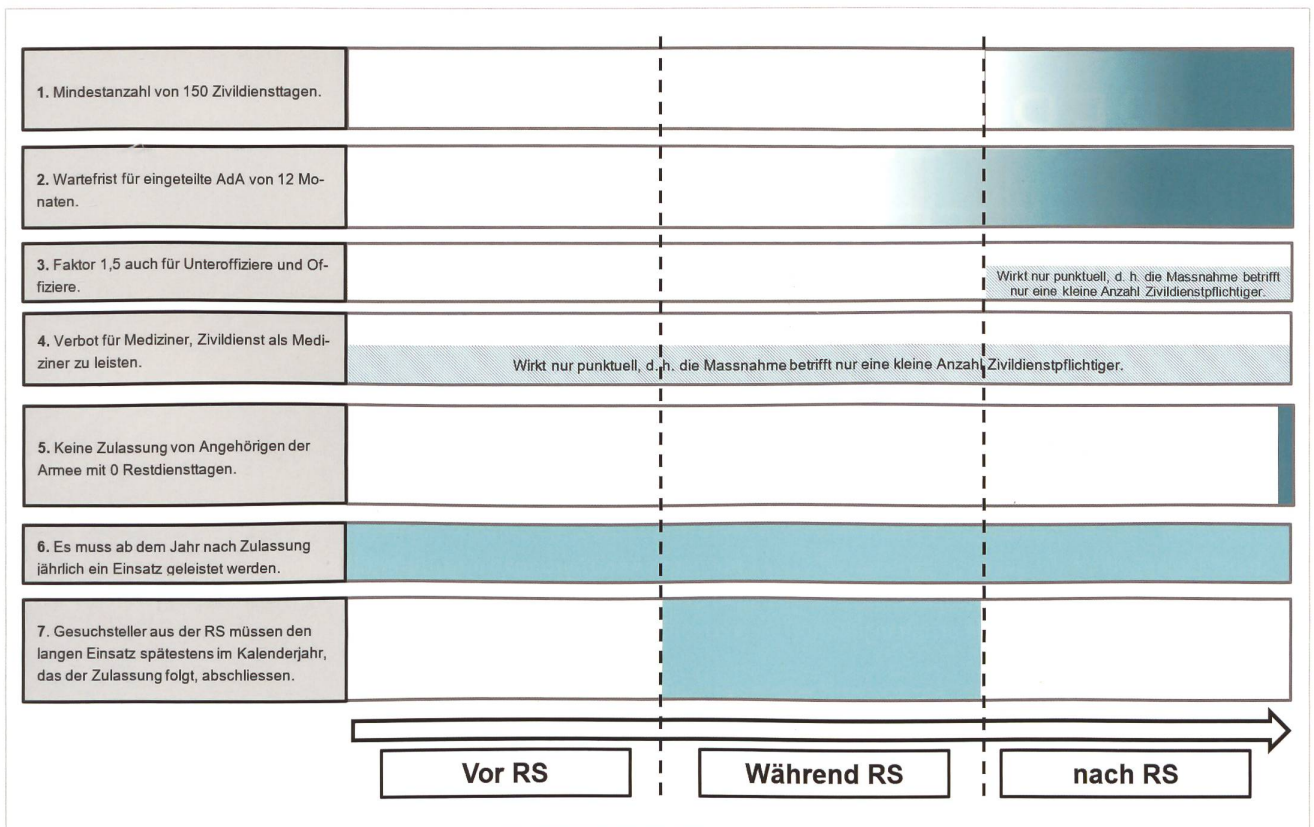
1. Mindestanzahl von 150 Zivildiensttagen.

2. Wartefrist für eingeteilte AdA von 12 Monaten.

3. Faktor 1,5 auch für Unteroffiziere und Offiziere.

Wirkt nur punktuell, d. h. die Massnahme betrifft nur eine kleine Anzahl Zivildienstpflichtiger.

4. Verbot für Mediziner, Zivildienst als Mediziner zu leisten.

Wirkt nur punktuell, d. h. die Massnahme betrifft nur eine kleine Anzahl Zivildienstpflichtiger.

5. Keine Zulassung von Angehörigen der Armee mit 0 Restdiensttagen.

6. Es muss ab dem Jahr nach Zulassung jährlich ein Einsatz geleistet werden.

7. Gesuchsteller aus der RS müssen den langen Einsatz spätestens im Kalenderjahr, das der Zulassung folgt, abschliessen.

Vor RS

Während RS

nach RS